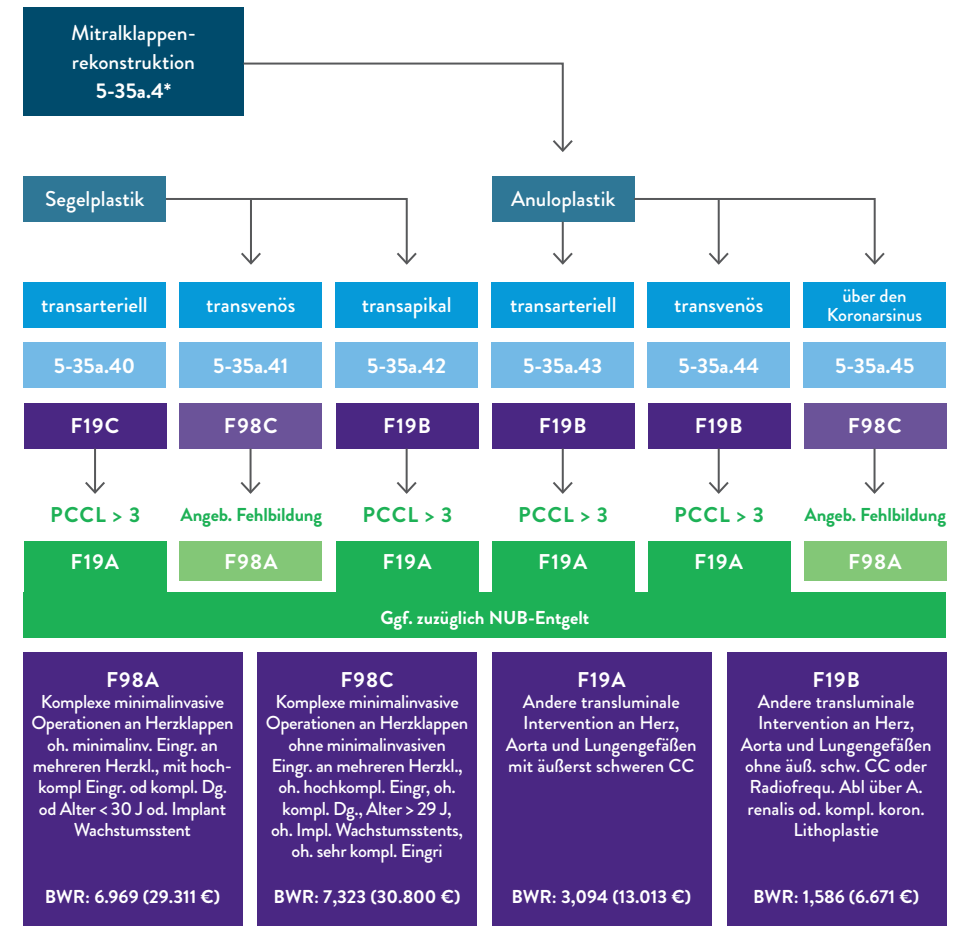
Mitralklappenrekonstruktion
5-35a.4*

Segelplastik

Anuloplastik

transarteriell

transvenös

transapikal

transarteriell

transvenös

über den Koronarsinus

5-35a.40

5-35a.41

5-35a.42

5-35a.43

5-35a.44

5-35a.45

F19C

F98C

F19B

F19B

F19B

F98C

PCCL > 3

Angeb. Fehlbildung

PCCL > 3

PCCL > 3

PCCL > 3

Angeb. Fehlbildung

F19A

F98A

F19A

F19A

F19A

F98A

Ggf. zuzüglich NUB-Entgelt

F98A
Komplexe minimalinvasive Operationen an Herzklappen oh. minimalinv. Eingr. an mehreren Herzkl., mit hochkompl Eingr. od kompl. Dg. od Alter < 30 J od. Implant Wachstumsstent

BWR: 6.969 (29.311 €)

F98C
Komplexe minimalinvasive Operationen an Herzklappen ohne minimalinvasiven Eingr. an mehreren Herzkl., oh. hochkompl. Eingr, oh. kompl. Dg., Alter > 29 J, oh. Impl. Wachstumsstents, oh. sehr kompl. Eingri

BWR: 7,323 (30.800 €)

F19A
Andere transluminale Intervention an Herz, Aorta und Lungengefäßen mit äußerst schweren CC

BWR: 3,094 (13.013 €)

F19B
Andere transluminale Intervention an Herz, Aorta und Lungengefäßen ohne äuß. schw. CC oder Radiofrequ. Abl über A. renalis od. kompl. koron. Lithoplastie

BWR: 1,586 (6.671 €)